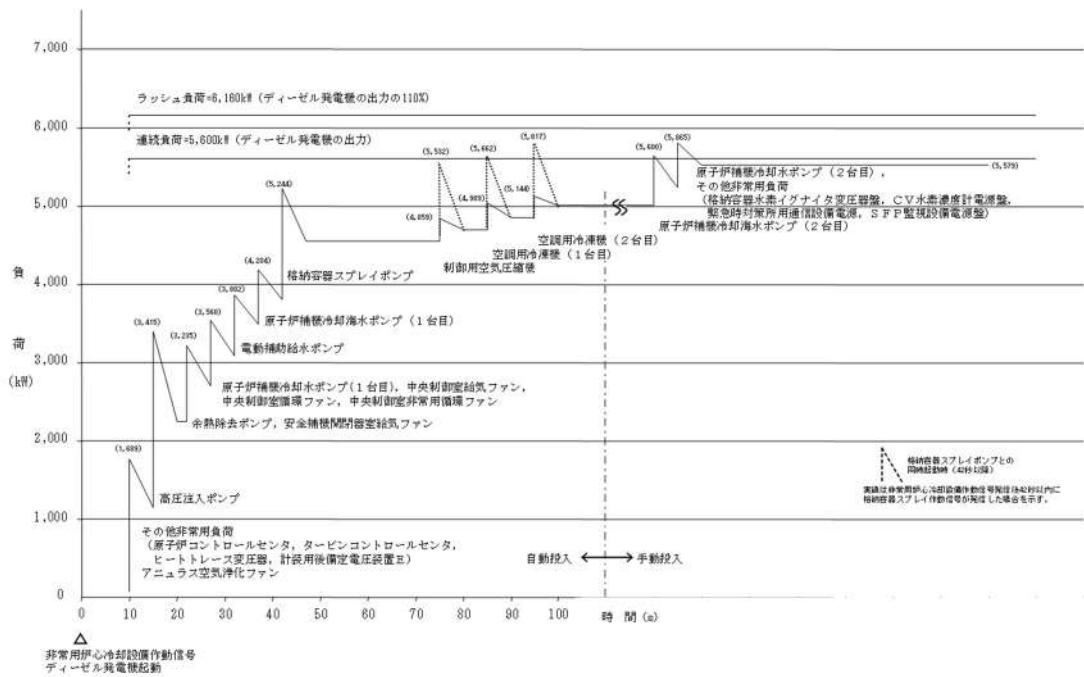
7,000

ラッシュ負荷=6,160kW（ディーゼル発電機の出力の110%）

6,000

連続負荷=5,600kW（ディーゼル発電機の出力）

(5,532) (5,662) (5,817) (5,600) (5,865) (5,579)

原子炉補機冷却水ポンプ（２台目），その他非常用負荷（格納容器水素イグナイタ変圧器盤，ＣＶ水素濃度計電源盤，緊急時対策所用通信設備電源，ＳＦＰ監視設備電源盤）

(5,244)

5,000

(4,859) (4,989) (5,144)

原子炉補機冷却海水ポンプ（２台目）

空調用冷凍機（２台目）

空調用冷凍機（１台目）

制御用空気圧縮機

格納容器スプレイポンプ

(4,204)

負 4,000

(3,862)

(3,568)

原子炉補機冷却海水ポンプ（１台目）

(3,415)

(3,295)

電動補助給水ポンプ

荷 3,000

(kW)

原子炉補機冷却水ポンプ（１台目），中央制御室給気ファン，中央制御室循環ファン，中央制御室非常用循環ファン

余熱除去ポンプ，安全補機開閉器室給気ファン

2,000

(1,689)

格納容器スプレイポンプとの同時起動時（42秒以降）

実線は非常用炉心冷却設備作動信号発信後42秒以内に格納容器スプレイ作動信号が発信した場合を示す。

高圧注入ポンプ

1,000

その他非常用負荷（原子炉コントロールセンタ，タービンコントロールセンタ，ヒートトレース変圧器，計装用後備定電圧装置Ⅱ）アニュラス空気浄化ファン

自動投入 ⟷ 手動投入

0

0 10 20 30 40 50 60 70 80 90 100 時 間 (s)

非常用炉心冷却設備作動信号
ディーゼル発電機起動